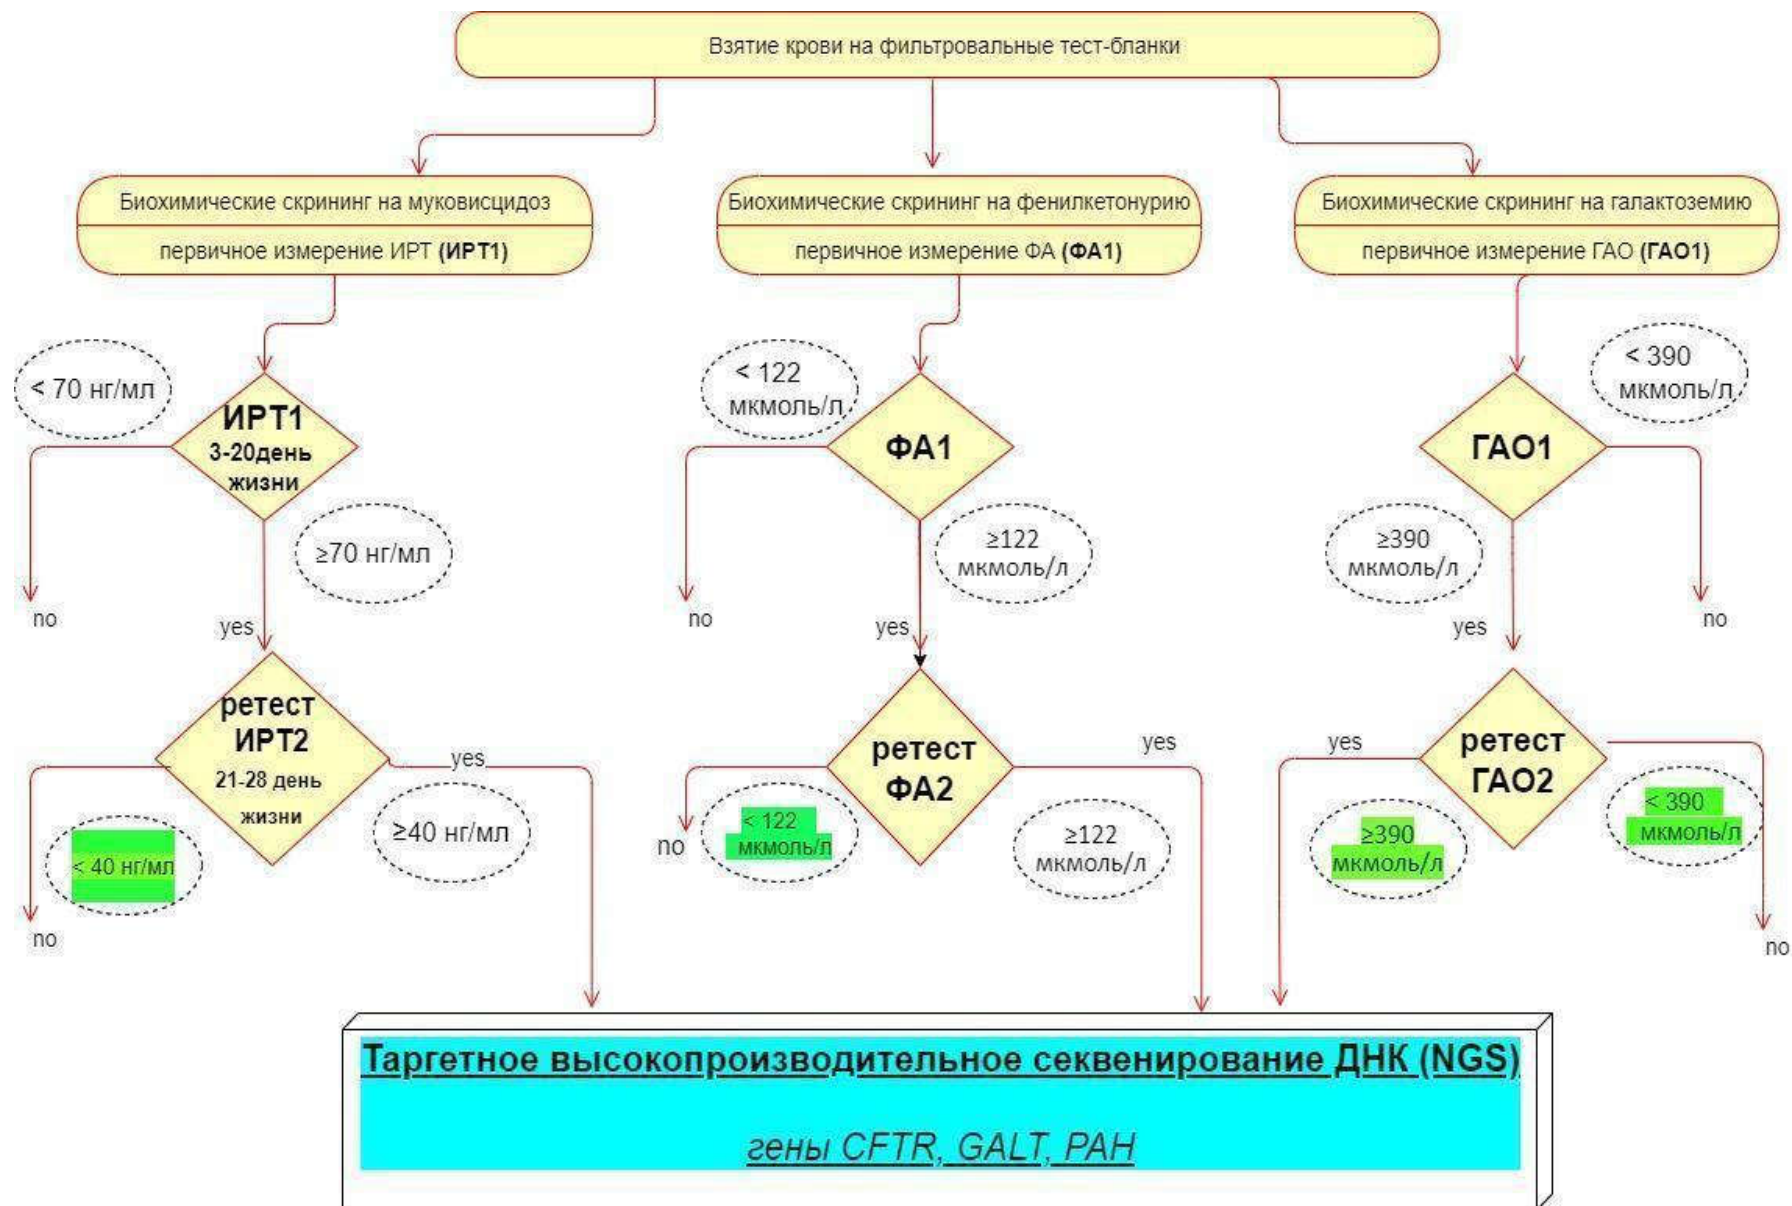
Взятие крови на фильтровальные тест-бланки

Биохимические скрининг на муковисцидоз

первичное измерение ИРТ **(ИРТ1)**

Биохимические скрининг на фенилкетонурию

первичное измерение ФА **(ФА1)**

Биохимические скрининг на галактоземию

первичное измерение ГАО **(ГАО1)**

< 70 нг/мл

ИРТ1
3-20день
жизни

≥70 нг/мл

no

yes

ретест
ИРТ2
21-28 день
жизни

yes

≥40 нг/мл

< 40 нг/мл

no

< 122 мкмоль/л

ФА1

≥122 мкмоль/л

no

yes

ретест
ФА2

yes

no

< 122 мкмоль/л

≥122 мкмоль/л

< 390 мкмоль/л

ГАО1

≥390 мкмоль/л

yes

no

yes

ретест
ГАО2

≥390 мкмоль/л

< 390 мкмоль/л

no

Таргетное высокопроизводительное секвенирование ДНК (NGS)

гены CFTR, GALT, PAH